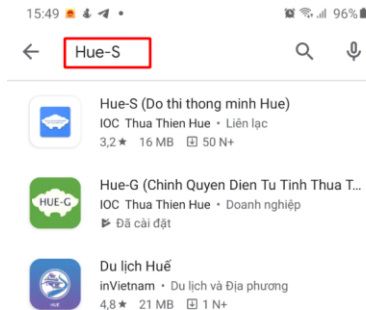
15:49 96%

Hue-S

Hue-S (Do thi thong minh Hue)
IOC Thua Thien Hue • Liên lạc
3,2★ 16 MB 50 N+

HUE-G

Hue-G (Chinh Quyen Dien Tu Tinh Thua T
IOC Thua Thien Hue • Doanh nghiệp
Đã cài đặt

Du lịch Huế
inVietnam • Du lịch và Địa phương
4,8★ 21 MB 1 N+